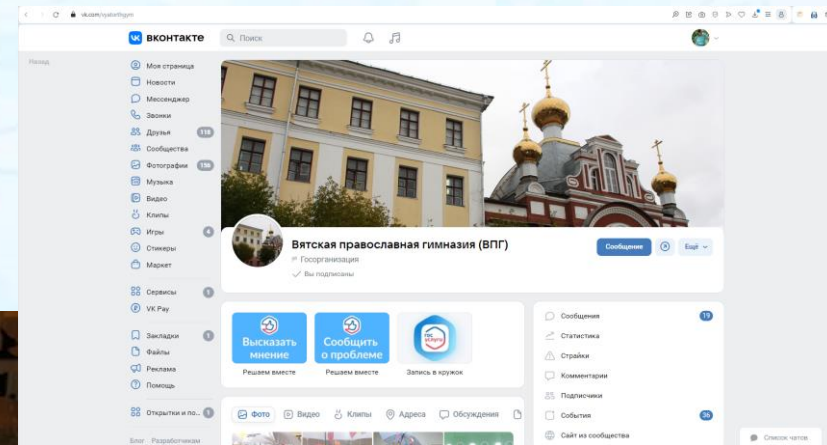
vk.com/vyatkaflygym

ВКОНТАКТЕ
Поиск

Назад

Моя страница
Новости
Мессенджер
Звонки
Друзья 118
Сообщества
Фотографии 156
Музыка
Видео
Клипы
Игры 4
Стикеры
Маркет
Сервисы 1
VK Pay
Закладки 1
Файлы
Реклама
Помощь
Открытки и по... 1
Блог Разработчикам

Вятская православная гимназия (ВПГ)
Госорганизация
Вы подписаны
Сообщение
Ещё

Высказать мнение
Решаем вместе
Сообщить о проблеме
Решаем вместе
ГОС УСЛУГИ
Запись в кружок

Фото Видео Клипы Адреса Обсуждения

Сообщения 19
Статистика
Страйки
Комментарии
Подписчики
События 36
Сайт из сообщества

Список чатов